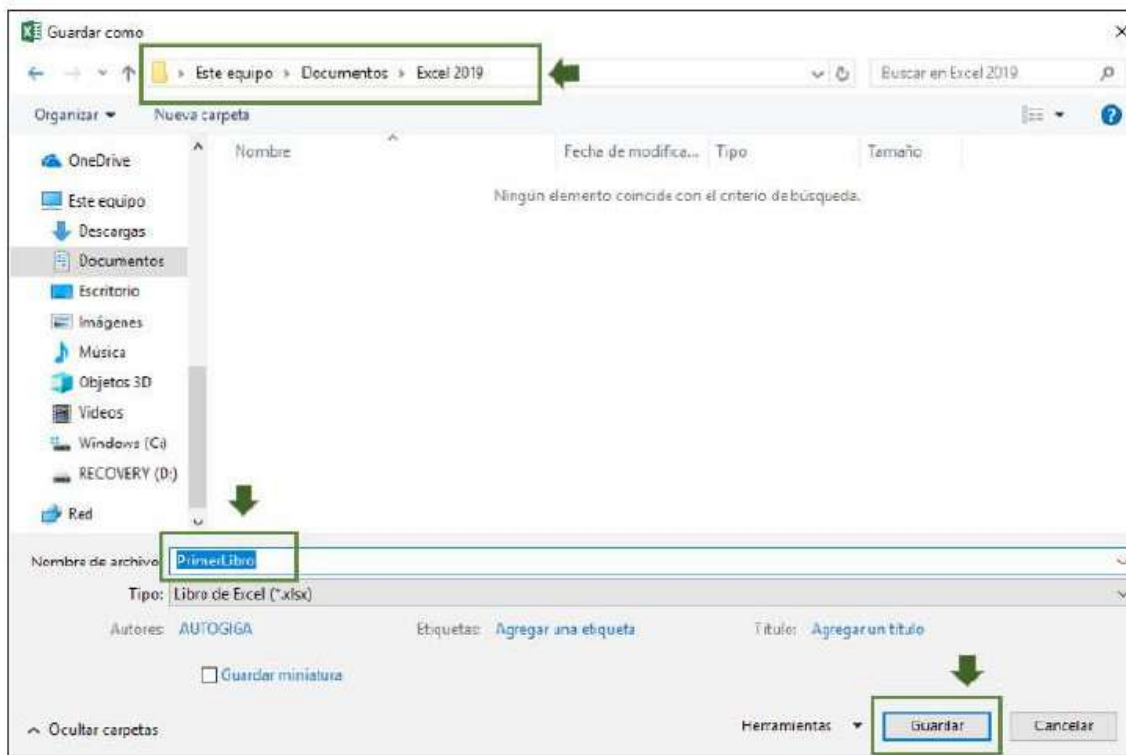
Guardar como

› Este equipo › Documentos › Excel 2019

Buscar en Excel 2019

Organizar ▾ Nueva carpeta

OneDrive
Este equipo
Descargas
Documentos
Escritorio
Imágenes
Música
Objetos 3D
Videos
Windows (C:)
RECOVERY (D:)
Red

| Nombre | Fecha de modifica... | Tipo | Tamaño |
|---|---|---|---|

Ningún elemento coincide con el criterio de búsqueda.

Nombre de archivo: PrimerLibro

Tipo: Libro de Excel (*.xlsx)

Autores: AUTOGIGA

Etiquetas: Agregar una etiqueta

Título: Agregar un título

Guardar miniatura

^ Ocultar carpetas

Herramientas ▾

Guardar

Cancelar